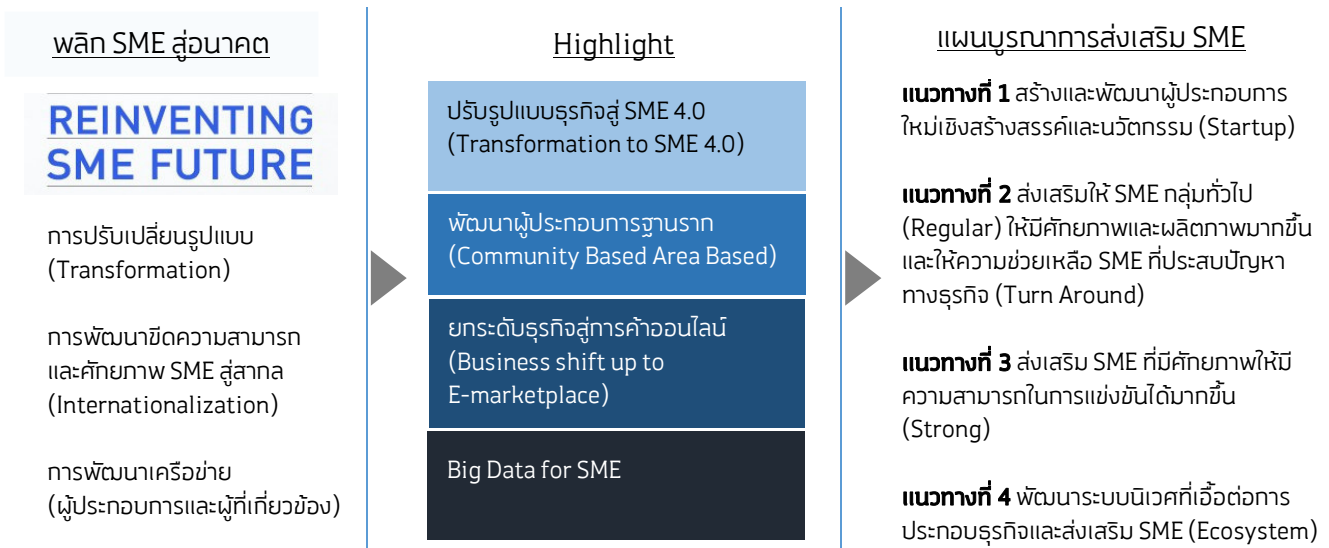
พลิก SME สู่อนาคต

REINVENTING SME FUTURE

การปรับเปลี่ยนรูปแบบ (Transformation)

การพัฒนาขีดความสามารถและศักยภาพ SME สู่สากล (Internationalization)

การพัฒนาเครือข่าย (ผู้ประกอบการและผู้ที่เกี่ยวข้อง)

Highlight

ปรับรูปแบบธุรกิจสู่ SME 4.0 (Transformation to SME 4.0)

พัฒนาผู้ประกอบการฐานราก (Community Based Area Based)

ยกระดับธุรกิจสู่การค้าออนไลน์ (Business shift up to E-marketplace)

Big Data for SME

แผนบูรณาการส่งเสริม SME

**แนวทางที่ 1** สร้างและพัฒนาผู้ประกอบการใหม่เชิงสร้างสรรค์และนวัตกรรม (Startup)

**แนวทางที่ 2** ส่งเสริมให้ SME กลุ่มทั่วไป (Regular) ให้มีศักยภาพและผลิตภาพมากขึ้น และให้ความช่วยเหลือ SME ที่ประสบปัญหาทางธุรกิจ (Turn Around)

**แนวทางที่ 3** ส่งเสริม SME ที่มีศักยภาพให้มีความสามารถในการแข่งขันได้มากขึ้น (Strong)

**แนวทางที่ 4** พัฒนาระบบนิเวศที่เอื้อต่อการประกอบธุรกิจและส่งเสริม SME (Ecosystem)